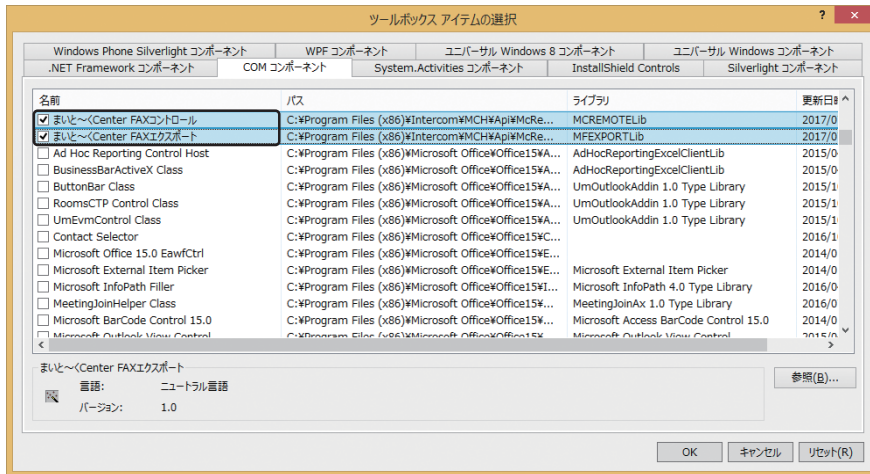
ツールボックス アイテムの選択

?

Windows Phone Silverlight コンポーネント | WPF コンポーネント | ユニバーサル Windows 8 コンポーネント | ユニバーサル Windows コンポーネント
.NET Framework コンポーネント | COM コンポーネント | System.Activities コンポーネント | InstallShield Controls | Silverlight コンポーネント

| 名前 | パス | ライブラリ | 更新日時 |
|---|---|---|---|
| ☑ まいと～く Center FAXコントロール | C:¥Program Files (x86)¥Intercom¥MCH¥Api¥McRe... | MCREMOTELib | 2017/0 |
| ☑ まいと～く Center FAXエクスポート | C:¥Program Files (x86)¥Intercom¥MCH¥Api¥McRe... | MFEXPORTLib | 2017/0 |
| ☐ Ad Hoc Reporting Control Host | C:¥Program Files (x86)¥Microsoft Office¥Office15¥A... | AdHocReportingExcelClientLib | 2015/0 |
| ☐ BusinessBarActiveX Class | C:¥Program Files (x86)¥Microsoft Office¥Office15¥A... | AdHocReportingExcelClientLib | 2015/0 |
| ☐ ButtonBar Class | C:¥Program Files (x86)¥Microsoft Office¥Office15¥A... | UmOutlookAddin 1.0 Type Library | 2015/1 |
| ☐ RoomsCTP Control Class | C:¥Program Files (x86)¥Microsoft Office¥Office15¥A... | UmOutlookAddin 1.0 Type Library | 2015/1 |
| ☐ UmEvmControl Class | C:¥Program Files (x86)¥Microsoft Office¥Office15¥A... | UmOutlookAddin 1.0 Type Library | 2015/1 |
| ☐ Contact Selector | C:¥Program Files (x86)¥Microsoft Office¥Office15¥C... | | 2016/1 |
| ☐ Microsoft Office 15.0 EawfCtrl | C:¥Program Files (x86)¥Microsoft Office¥Office15¥E... | | 2014/0 |
| ☐ Microsoft External Item Picker | C:¥Program Files (x86)¥Microsoft Office¥Office15¥E... | Microsoft External Item Picker | 2014/0 |
| ☐ Microsoft InfoPath Filler | C:¥Program Files (x86)¥Microsoft Office¥Office15¥I... | Microsoft InfoPath 4.0 Type Library | 2016/0 |
| ☐ MeetingJoinHelper Class | C:¥Program Files (x86)¥Microsoft Office¥Office15¥... | MeetingJoinAx 1.0 Type Library | 2016/0 |
| ☐ Microsoft BarCode Control 15.0 | C:¥Program Files (x86)¥Microsoft Office¥Office15¥... | Microsoft Access BarCode Control 15.0 | 2014/0 |
| ☐ Microsoft Outlook View Control | C:¥Program Files (x86)¥Microsoft Office¥Office15¥... | Microsoft Outlook View Control | 2015/0 |

まいと～く Center FAXエクスポート
言語: ニュートラル言語
バージョン: 1.0

参照(B)...

OK キャンセル リセット(R)